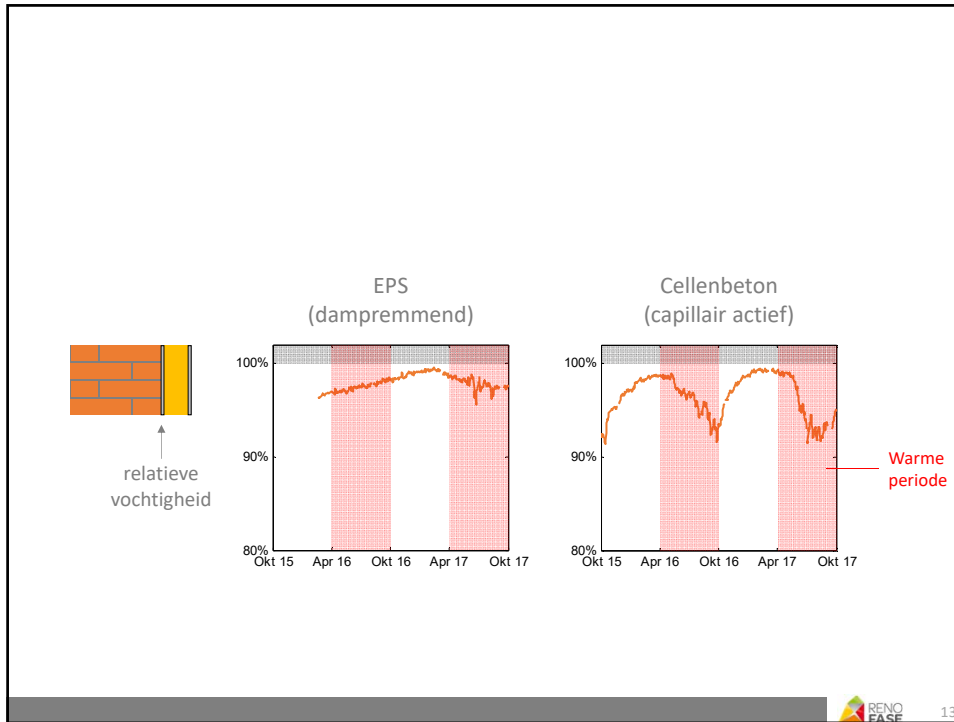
relatieve vochtigheid

EPS
(dampremmend)

100%
90%
80%
Okt 15 Apr 16 Okt 16 Apr 17 Okt 17

Cellenbeton
(capillair actief)

100%
90%
80%
Okt 15 Apr 16 Okt 16 Apr 17 Okt 17

Warme periode

RENO EASE

13